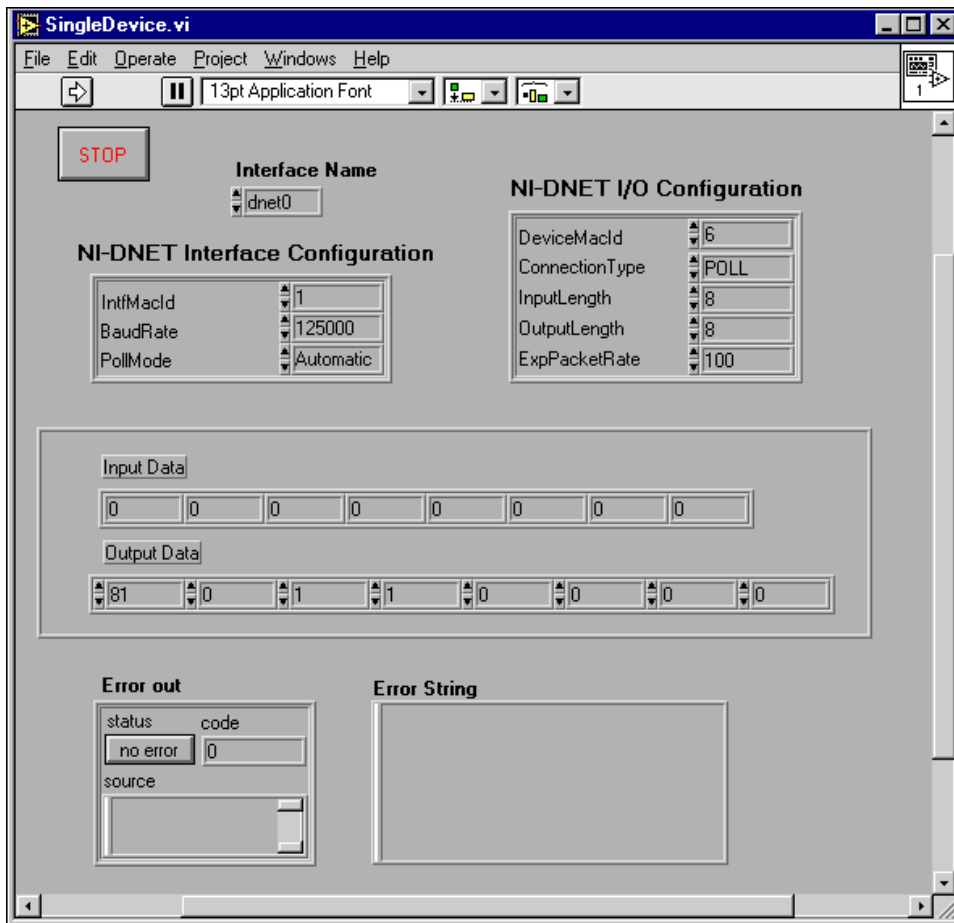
SingleDevice.vi

File Edit Operate Project Windows Help

13pt Application Font

1

STOP

Interface Name

dnet0

NI-DNET I/O Configuration

| | |
|---|---|
| DeviceMacId | 6 |
| ConnectionType | POLL |
| InputLength | 8 |
| OutputLength | 8 |
| ExpPacketRate | 100 |

NI-DNET Interface Configuration

| | |
|---|---|
| IntfMacId | 1 |
| BaudRate | 125000 |
| PollMode | Automatic |

Input Data

| 0 | 0 | 0 | 0 | 0 | 0 | 0 | 0 |
|---|---|---|---|---|---|---|---|

Output Data

| 81 | 0 | 1 | 1 | 0 | 0 | 0 | 0 |
|---|---|---|---|---|---|---|---|

Error out

status code

no error 0

source

Error String